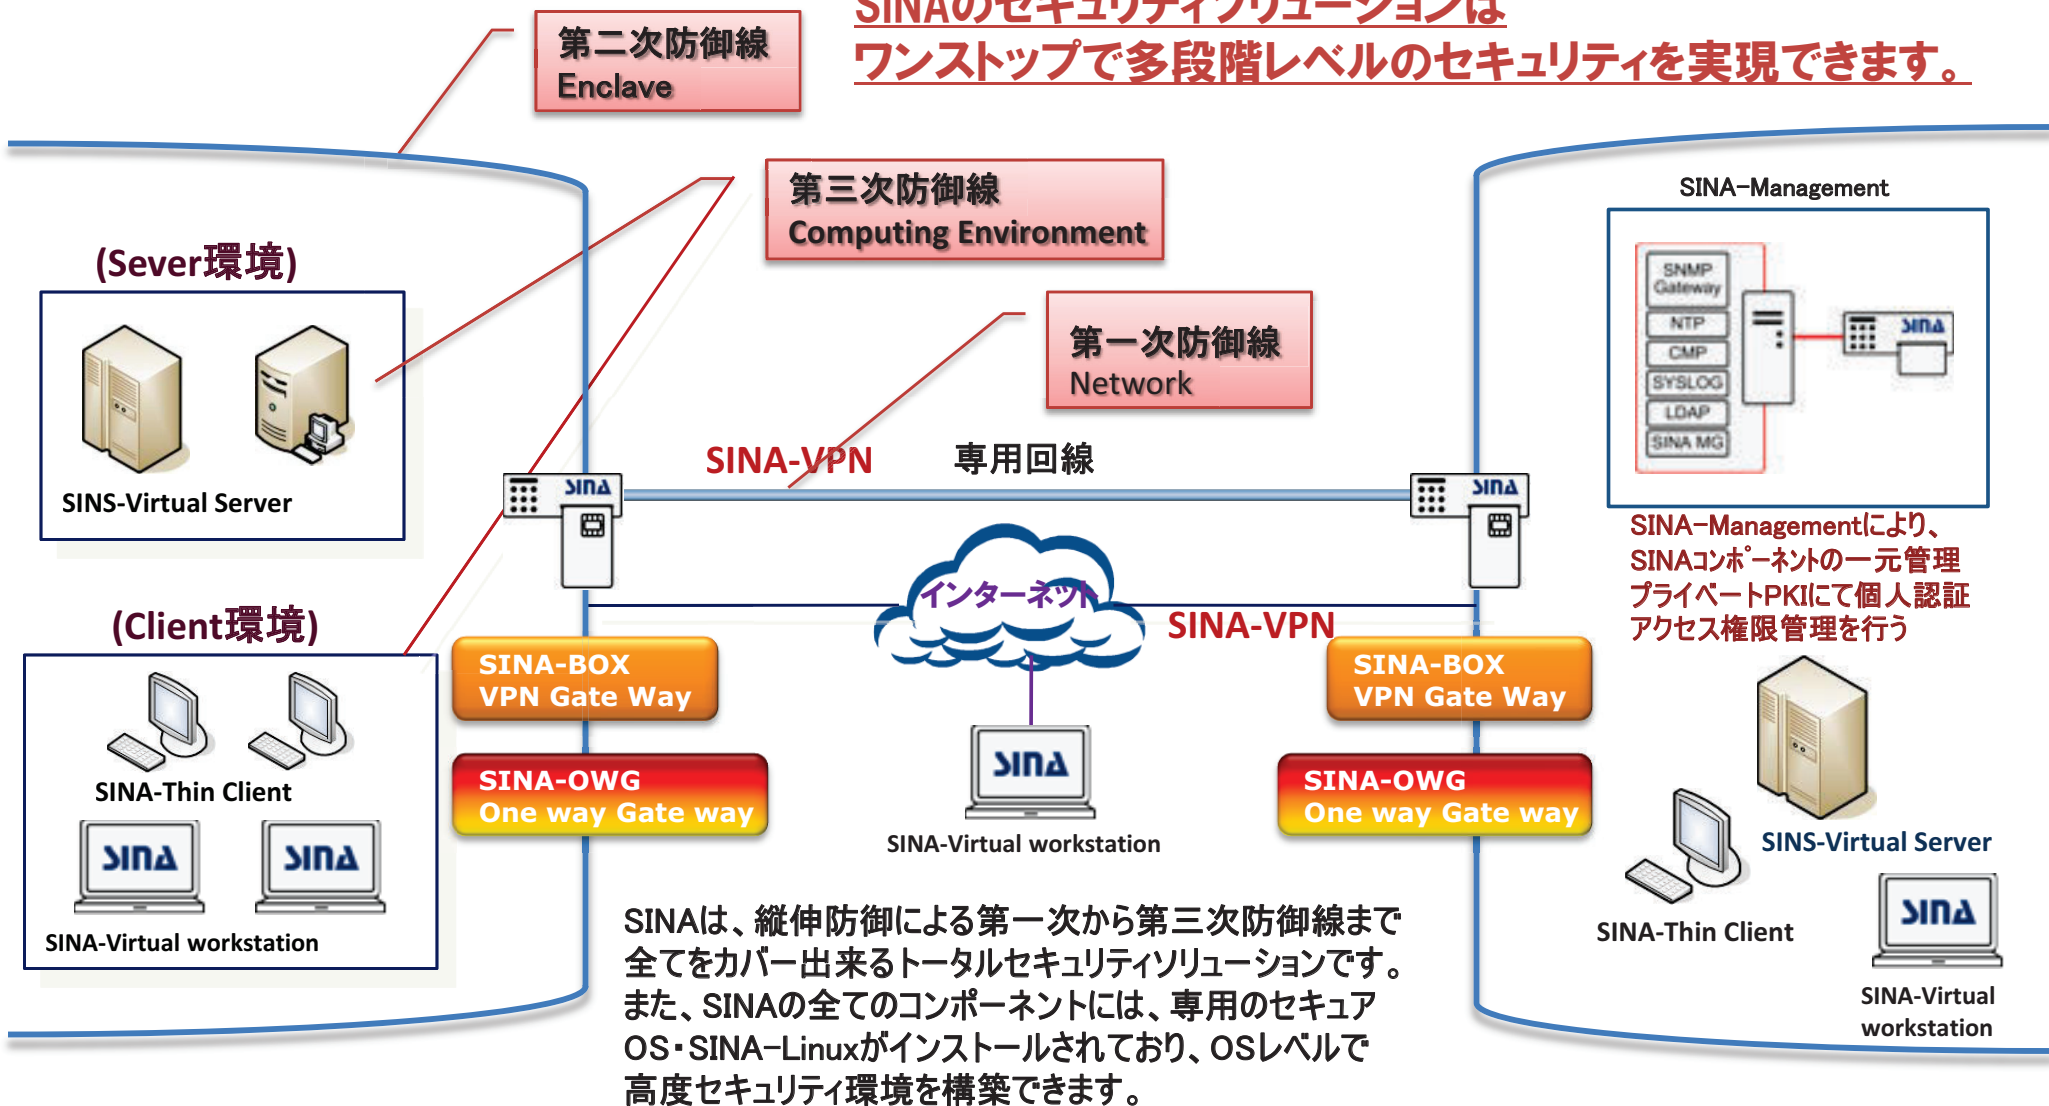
SINAのセキュリティソリューションは
ワンストップで多段階レベルのセキュリティを実現できます。

第二次防御線
Enclave

第三次防御線
Computing Environment

第一次防御線
Network

(Sever環境)

SINS-Virtual Server

(Client環境)

SINA-Thin Client

SINA-Virtual workstation

SINA-VPN

専用回線

インターネット

SINA-VPN

SINA-BOX
VPN Gate Way

SINA-OWG
One way Gate way

SINA-Virtual workstation

SINA-BOX
VPN Gate Way

SINA-OWG
One way Gate way

SINA-Management

SNMP Gateway
NTP
CMP
SYSLOG
LDAP
SINA MG

SINA-Managementにより、
SINAコンポーネントの一元管理
プライベートPKIにて個人認証
アクセス権限管理を行う

SINS-Virtual Server

SINA-Thin Client

SINA-Virtual workstation

SINAは、縦伸防御による第一次から第三次防御線まで全てをカバー出来るトータルセキュリティソリューションです。
また、SINAの全てのコンポーネントには、専用のセキュアOS・SINA-Linuxがインストールされており、OSレベルで高度セキュリティ環境を構築できます。